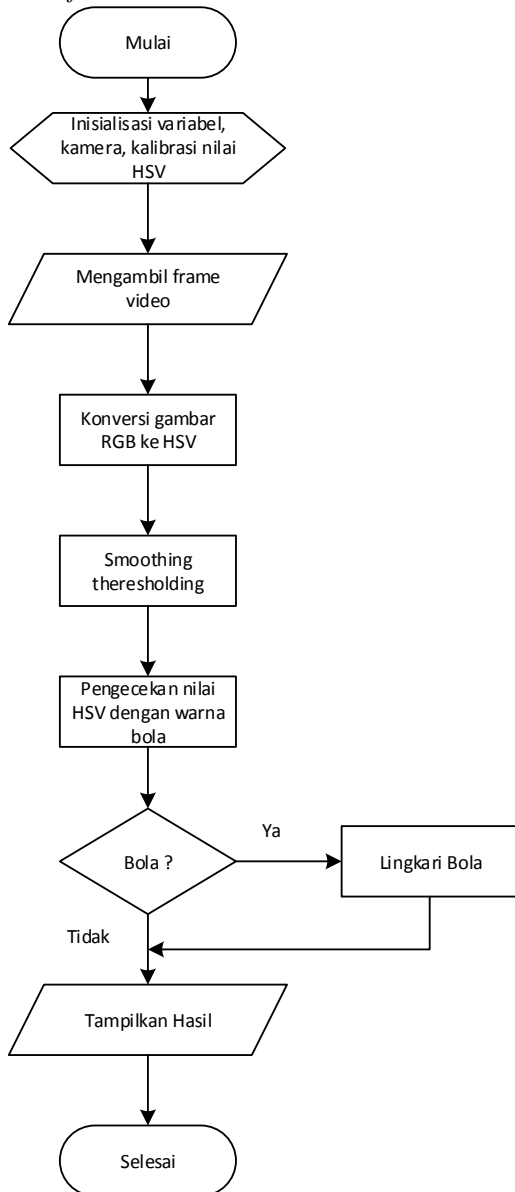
Mulai

Inisialisasi variabel, kamera, kalibrasi nilai HSV

Mengambil frame video

Konversi gambar RGB ke HSV

Smoothing theresholding

Pengecekan nilai HSV dengan warna bola

Bola ?

Ya

Lingkari Bola

Tidak

Tampilkan Hasil

Selesai